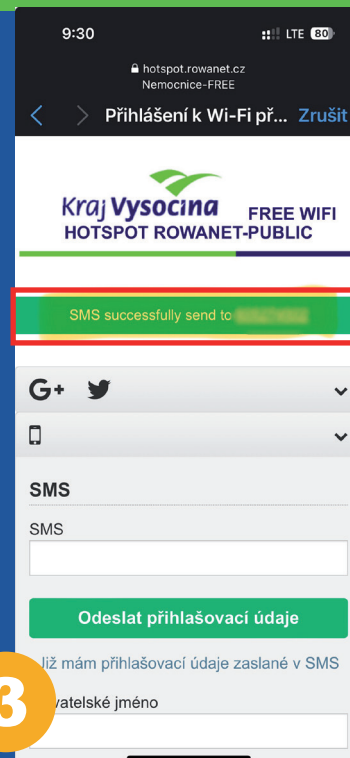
9:30
LTE 80
hotspot.rowanet.cz
Nemocnice-FREE
Přihlášení k Wi-Fi př... Zrušit

Kraj Vysočina
FREE WIFI
HOTSPOT ROWANET-PUBLIC

SMS successfully send to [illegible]

G+

SMS
SMS

Odeslat přihlašovací údaje

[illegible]iž mám přihlašovací údaje zaslané v SMS

3
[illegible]vatelské jméno